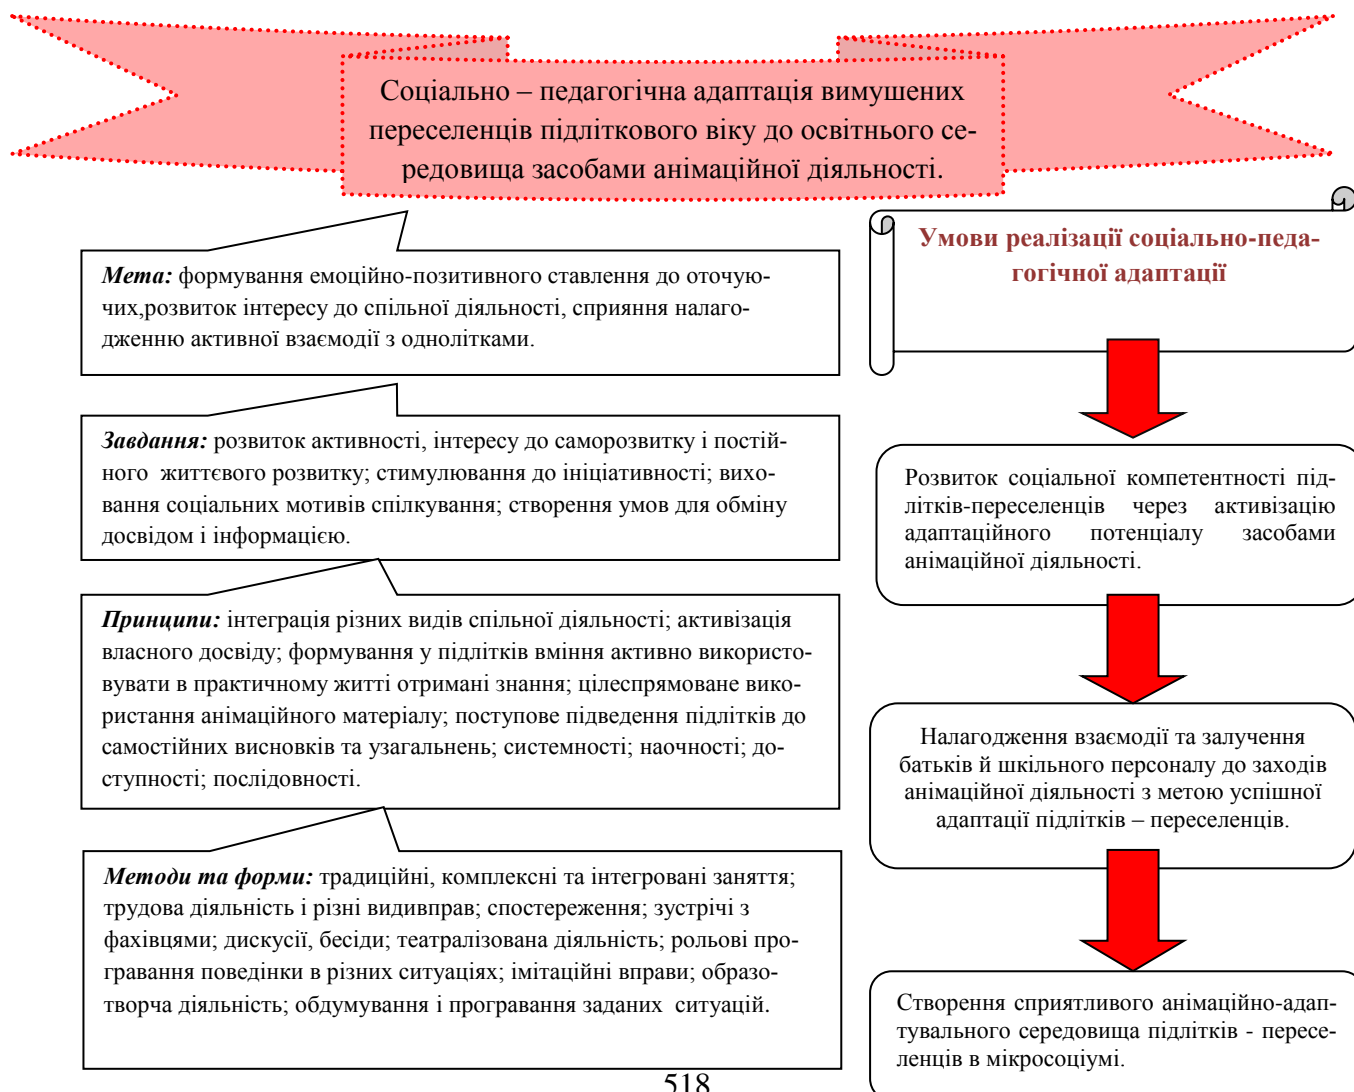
Соціально – педагогічна адаптація вимушених переселенців підліткового віку до освітнього середовища засобами анімаційної діяльності.

***Мета:*** формування емоційно-позитивного ставлення до оточуючих,розвиток інтересу до спільної діяльності, сприяння налагодженню активної взаємодії з однолітками.

***Завдання:*** розвиток активності, інтересу до саморозвитку і постійного життєвого розвитку; стимулювання до ініціативності; виховання соціальних мотивів спілкування; створення умов для обміну досвідом і інформацією.

***Принципи:*** інтеграція різних видів спільної діяльності; активізація власного досвіду; формування у підлітків вміння активно використовувати в практичному житті отримані знання; цілеспрямоване використання анімаційного матеріалу; поступове підведення підлітків до самостійних висновків та узагальнень; системності; наочності; доступності; послідовності.

***Методи та форми:*** традиційні, комплексні та інтегровані заняття; трудова діяльність і різні видивправ; спостереження; зустрічі з фахівцями; дискусії, бесіди; театралізована діяльність; рольові програвання поведінки в різних ситуаціях; імітаційні вправи; образотворча діяльність; обдумування і програвання заданих ситуацій.

**Умови реалізації соціально-педагогічної адаптації**

Розвиток соціальної компетентності підлітків-переселенців через активізацію адаптаційного потенціалу засобами анімаційної діяльності.

Налагодження взаємодії та залучення батьків й шкільного персоналу до заходів анімаційної діяльності з метою успішної адаптації підлітків – переселенців.

Створення сприятливого анімаційно-адаптувального середовища підлітків - переселенців в мікросоціумі.

518